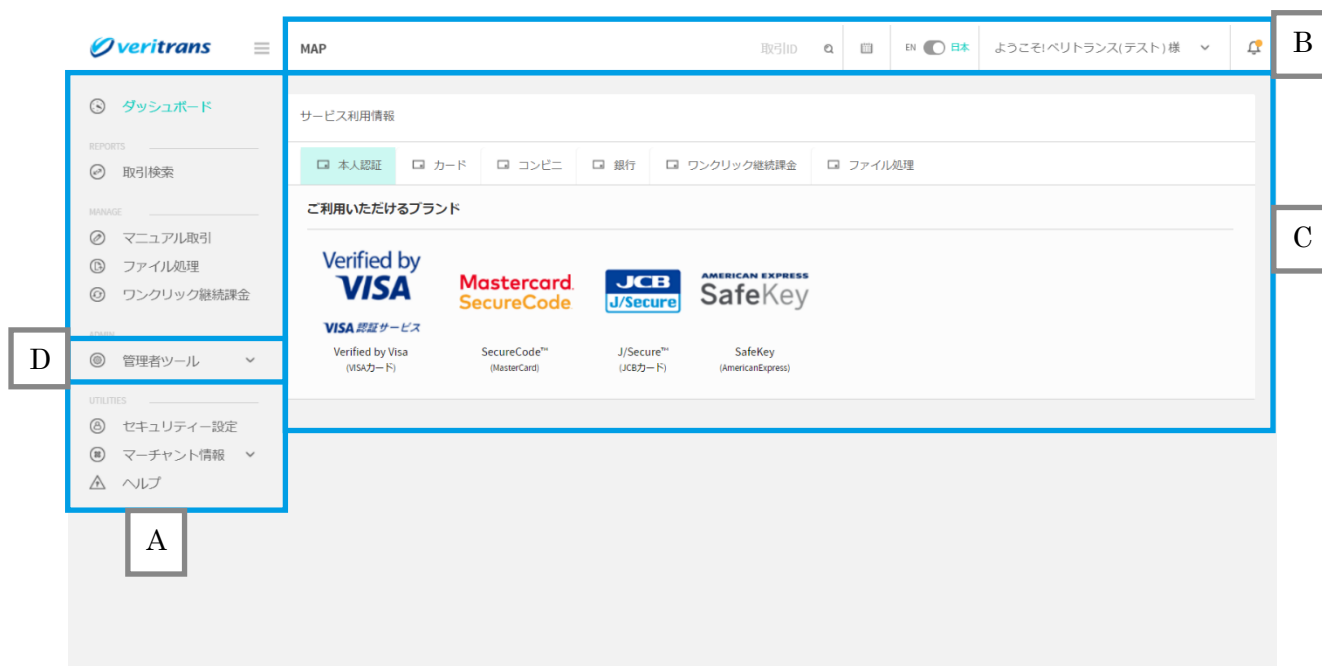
veritrans

MAP

取引ID

EN 日本

ようこそ! ベリトランス(テスト) 様

B

ダッシュボード

REPORTS

取引検索

MANAGE

マニュアル取引

ファイル処理

ワンクリック継続課金

ADMIN

D

管理者ツール

UTILITIES

セキュリティー設定

マーチャント情報

ヘルプ

A

サービス利用情報

本人認証 | カード | コンビニ | 銀行 | ワンクリック継続課金 | ファイル処理

ご利用いただけるブランド

C

Verified by VISA

VISA認証サービス

Verified by Visa
(VISAカード)

Mastercard. SecureCode.

SecureCode™
(MasterCard)

JCB J/Secure

J/Secure™
(JCBカード)

AMERICAN EXPRESS SafeKey

SafeKey
(AmericanExpress)